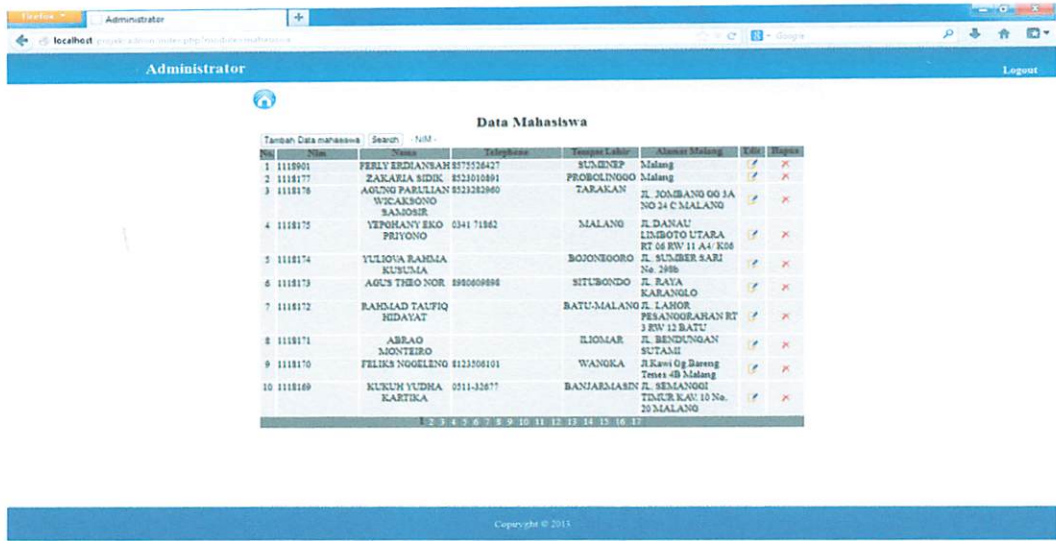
Firefox Administrator +

localhost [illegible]

Google

Administrator

Logout

Data Mahasiswa

Tambah Data mahasiswa Search - NIM -

| No | Nim | Nama | Telephone | Tempat Lahir | Alamat Malang | Edit | Hapus |
|---|---|---|---|---|---|---|---|
| 1 | 1118901 | FERLY ERDIANSAH | 8575526427 | SUMENEP | Malang | | |
| 2 | 1118177 | ZAKARIA SIDIK | 8523010891 | PROBOLINGGO | Malang | | |
| 3 | 1118176 | AGUNG PARULIAN WICAKSONO SAMOSIR | 8523282960 | TARAKAN | JL. JOMBANG GG 3A NO 24 C MALANG | | |
| 4 | 1118175 | YEPOHANY EKO PRIYONO | 0341 71862 | MALANG | JL DANAU LIMBOTO UTARA RT 06 RW 11 A4/ K08 | | |
| 5 | 1118174 | YULIOVA RAHMA KUSUMA | | BOJONEGORO | JL. SUMBER SARI No. 298b | | |
| 6 | 1118173 | AGUS THEO NOR | 8980609898 | SITUBONDO | JL. RAYA KARANGLO | | |
| 7 | 1118172 | RAHMAD TAUFIQ HIDAYAT | | BATU-MALANG | JL. LAHOR PESANGGRAHAN RT 3 RW 12 BATU | | |
| 8 | 1118171 | ABRAO MONTEIRO | | ILIOMAR | JL. BENDUNGAN SUTAMI | | |
| 9 | 1118170 | FELIKS NGGELENG | 8123508101 | WANGKA | Jl Kawi Gg Bareng Tenes 4B Malang | | |
| 10 | 1118169 | KUKUH YUDHA KARTIKA | 0511-32677 | BANJARMASIN | JL. SEMANGGI TIMUR KAV. 10 No. 20 MALANG | | |

1 2 3 4 5 6 7 8 9 10 11 12 13 14 15 16 17

Copyright © 2013